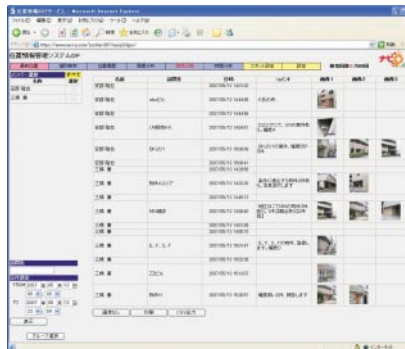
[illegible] - Microsoft Internet Explorer

ファイル(F) 編集(E) 表示(V) お気に入り(A) ツール(T) ヘルプ(H)

位置情報管理システムASP

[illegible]

| 名前 | 設置地 | 日時 | コメント | 画像1 | 画像2 | 画像3 |
|---|---|---|---|---|---|---|
| 安部 智也 | | 2007/05/11 14:03:25 | | | | |
| 安部 智也 | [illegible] | 2007/05/11 14:04:05 | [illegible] | | | |
| 安部 智也 | | 2007/05/11 14:04:40 | | | | |
| 安部 智也 | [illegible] | 2007/05/11 14:05:00 | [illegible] | | | |
| 安部 智也 | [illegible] | 2007/05/11 14:06:00 | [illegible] | | | |
| 安部 智也 | | 2007/05/11 14:06:41 | | | | |
| 三浦 修 | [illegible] | 2007/05/11 14:05:00 | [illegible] | | | |
| 三浦 修 | | 2007/05/11 14:05:12 | | | | |
| 三浦 修 | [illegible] | 2007/05/11 14:05:40 | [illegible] | | | |
| 三浦 修 | | 2007/05/11 14:07:06 | | | | |
| 三浦 修 | E、F、G、F | 2007/05/11 14:08:00 | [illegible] | | | |
| 三浦 修 | | 2007/05/11 14:09:34 | | | | |
| 三浦 修 | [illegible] | 2007/05/11 14:10:07 | | | | |
| 三浦 修 | | 2007/05/11 14:10:30 | | | | |
| 三浦 修 | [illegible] | 2007/05/11 14:10:51 | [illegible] | | | |

表示

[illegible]